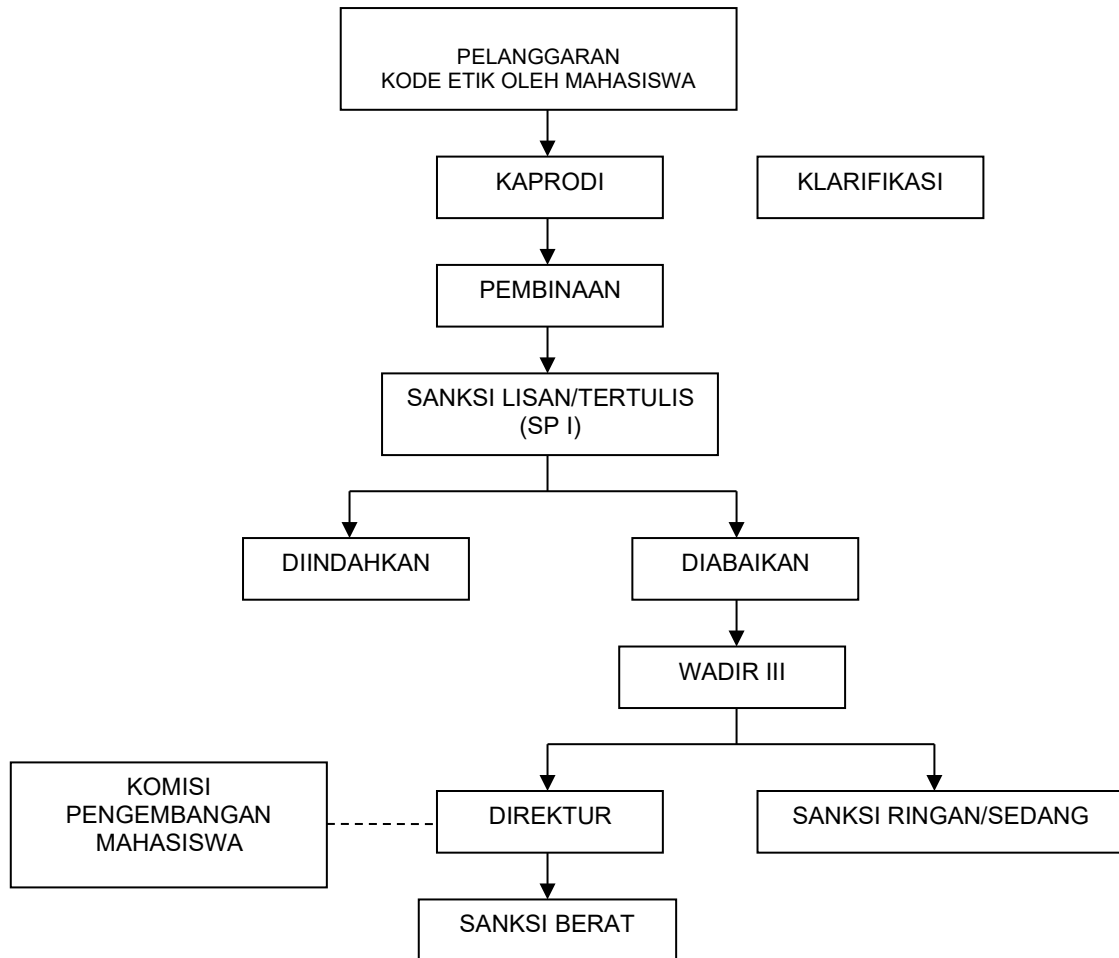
PELANGGARAN
KODE ETIK OLEH MAHASISWA

KAPRODI

KLARIFIKASI

PEMBINAAN

SANKSI LISAN/TERTULIS
(SP I)

DIINDAHKAN

DIABAIKAN

WADIR III

KOMISI
PENGEMBANGAN
MAHASISWA

DIREKTUR

SANKSI RINGAN/SEDANG

SANKSI BERAT